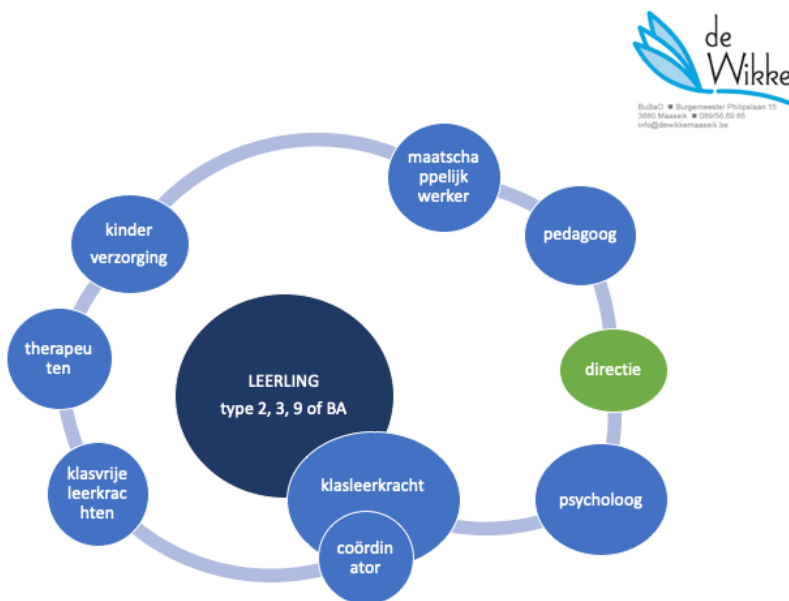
de Wikke

BuBaO ■ Burgemeester Philipslaan 15
3680 Maaseik ■ 089/56.69.65
info@dewikkemaaseik.be

maatschappelijk werker

pedagoog

kinder verzorging

therapeuten

LEERLING
type 2, 3, 9 of BA

directie

klasvrije leerkrachten

klasleerkracht

psycholoog

coördinator